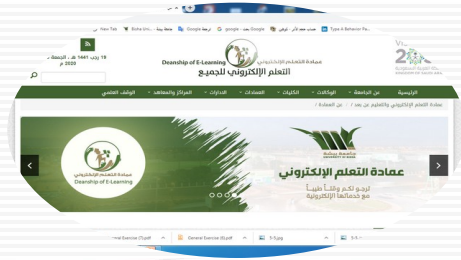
New Tab | Boho Uni... | خريطة | Google | google - بحث Google | جدول جمع الأثر - تعليمي | Type A Behavior Pe...

عمادة التعليم الإلكتروني
Deanship of E-Learning
التعلم الإلكتروني للجميع

Vision 2030

19 رجب 1441 هـ , الجمعة
2020 م

الرئيسية | عن الجامعة | الوكالات | الكليات | العمادات | الادارات | المراكز والمعاهد | الوقف العلمي

عمادة التعليم الإلكتروني والتعليم عن بعد / عن العمادة

عمادة التعليم الإلكتروني
Deanship of E-Learning

جامعة بيشة
UNIVERSITY OF BISHA

عمادة التعلم الإلكتروني
نرجو لكم وقتاً طيباً
مع خدماتها الإلكترونية

General Exercise (7).pdf | General Exercise (8).pdf | 5-1.jpg | 5-5